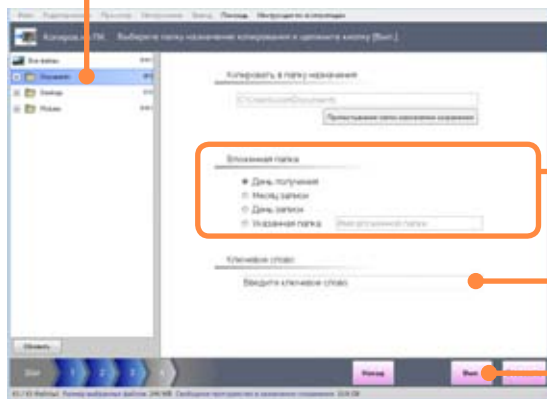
Копиров. в ПК Выберите папку назначения копирования и щелкните кнопку [Вып.].

Все файлы
Documents
Desktop
Pictures

Копировать в папку назначения

Вложенная папка
День получения
Месяц записи
День записи
Указанная папка

Ключевое слово
Введите ключевое слово

Обновить
Назад
Вып.